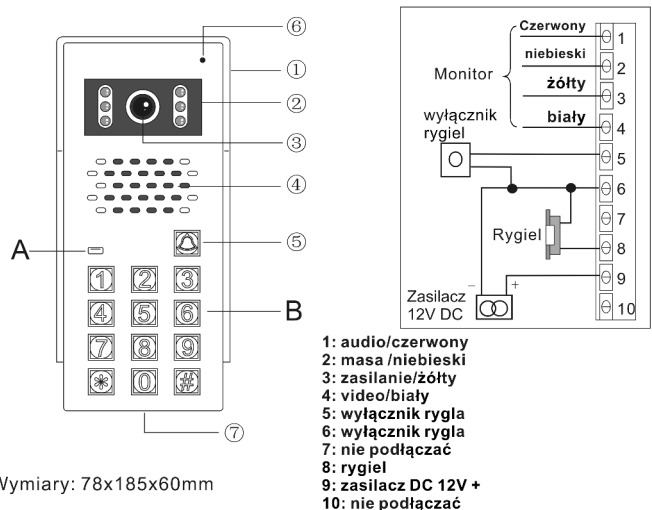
⑥
①
②
③
④
A
⑤
B
1 2 3
4 5 6
7 8 9
\* 0 #
⑦

Wymiary: 78x185x60mm

Czerwony
niebieski
Monitor
żółty
biały
wyłącznik rygiel
Rygiel
Zasilacz 12V DC
−
+
1
2
3
4
5
6
7
8
9
10

1: audio/czerwony
2: masa /niebieski
3: zasilanie/żółty
4: video/biały
5: wyłącznik rygla
6: wyłącznik rygla
7: nie podłączać
8: rygiel
9: zasilacz DC 12V +
10: nie podłączać